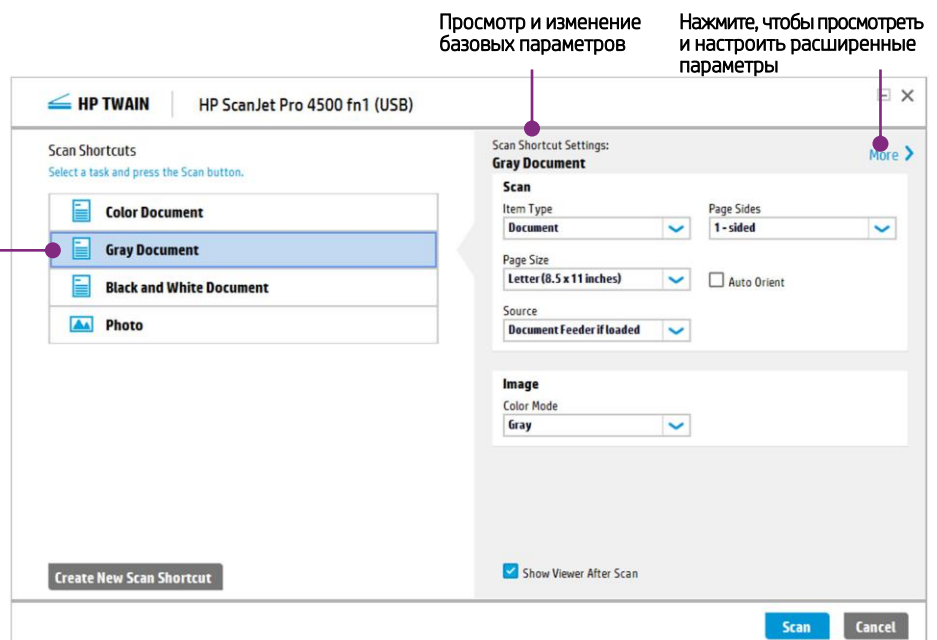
Просмотр и изменение базовых параметров

Нажмите, чтобы просмотреть и настроить расширенные параметры

HP TWAIN

HP ScanJet Pro 4500 fn1 (USB)

Scan Shortcuts
Select a task and press the Scan button.

Color Document
Gray Document
Black and White Document
Photo

Scan Shortcut Settings:
Gray Document

More

Scan
Item Type
Document
Page Sides
1 - sided
Page Size
Letter (8.5 x 11 inches)
Auto Orient
Source
Document Feeder if loaded

Image
Color Mode
Gray

Create New Scan Shortcut

Show Viewer After Scan

Scan
Cancel